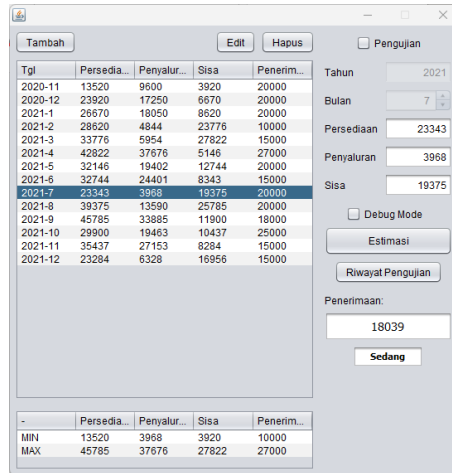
Tambah

Edit Hapus

Pengujian

| Tgl | Persedia... | Penyalur... | Sisa | Penerim... |
|---|---|---|---|---|
| 2020-11 | 13520 | 9600 | 3920 | 20000 |
| 2020-12 | 23920 | 17250 | 6670 | 20000 |
| 2021-1 | 26670 | 18050 | 8620 | 20000 |
| 2021-2 | 28620 | 4844 | 23776 | 10000 |
| 2021-3 | 33776 | 5954 | 27822 | 15000 |
| 2021-4 | 42822 | 37676 | 5146 | 27000 |
| 2021-5 | 32146 | 19402 | 12744 | 20000 |
| 2021-6 | 32744 | 24401 | 8343 | 15000 |
| 2021-7 | 23343 | 3968 | 19375 | 20000 |
| 2021-8 | 39375 | 13590 | 25785 | 20000 |
| 2021-9 | 45785 | 33885 | 11900 | 18000 |
| 2021-10 | 29900 | 19463 | 10437 | 25000 |
| 2021-11 | 35437 | 27153 | 8284 | 15000 |
| 2021-12 | 23284 | 6328 | 16956 | 15000 |

Tahun 2021
Bulan 7
Persediaan 23343
Penyaluran 3968
Sisa 19375

Debug Mode

Estimasi

Riwayat Pengujian

Penerimaan:

18039

Sedang

| - | Persedia... | Penyalur... | Sisa | Penerim... |
|---|---|---|---|---|
| MIN | 13520 | 3968 | 3920 | 10000 |
| MAX | 45785 | 37676 | 27822 | 27000 |